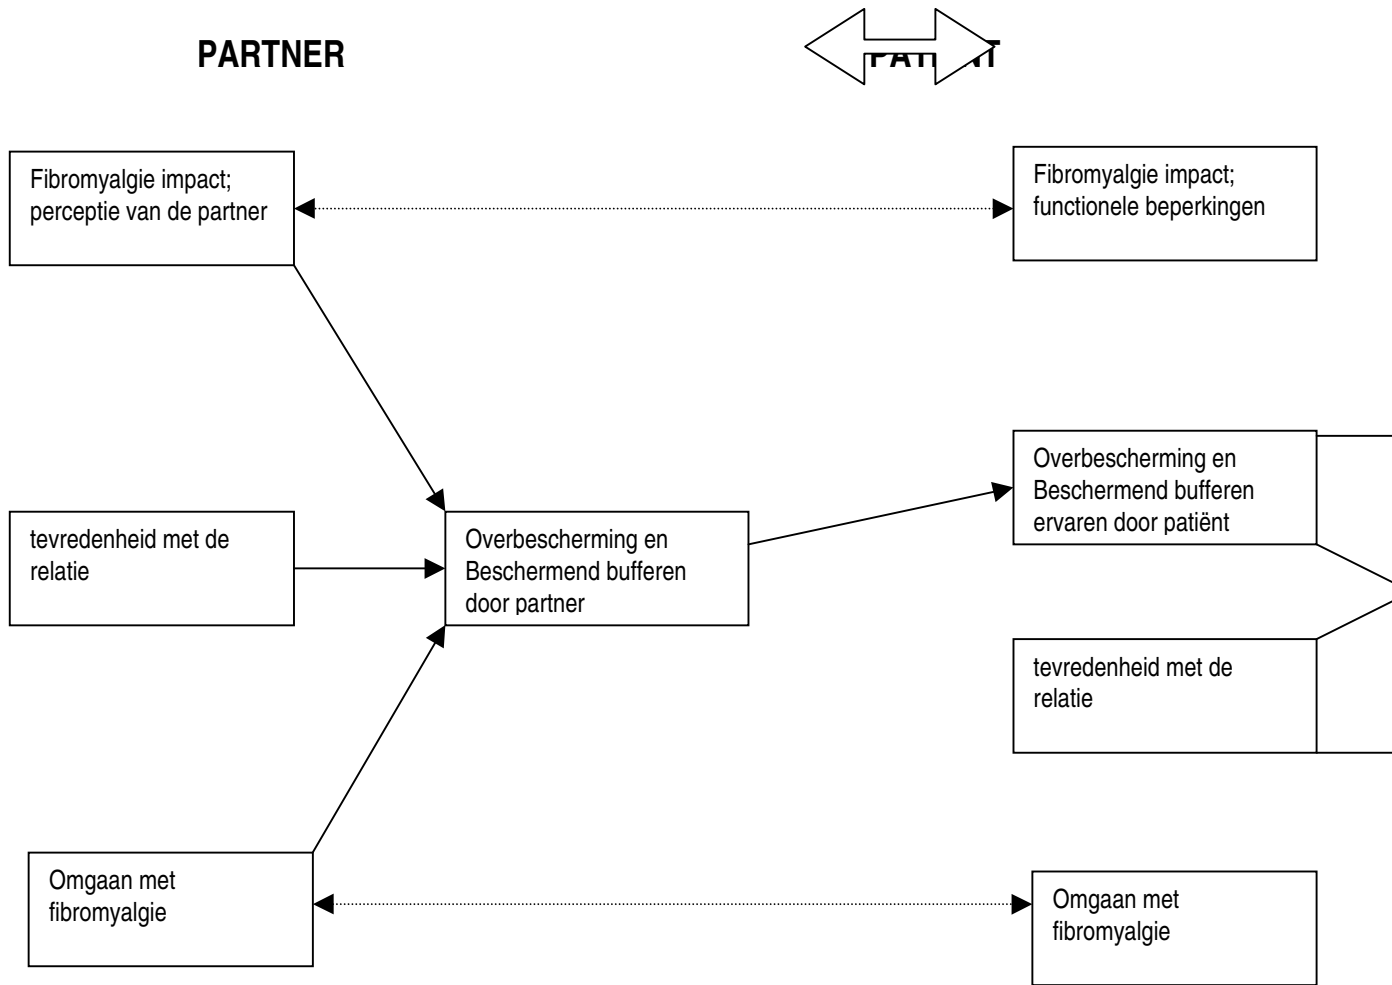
PARTNER

PAT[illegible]T

Fibromyalgie impact; perceptie van de partner

Fibromyalgie impact; functionele beperkingen

Overbescherming en Beschermend bufferen ervaren door patiënt

tevredenheid met de relatie

Overbescherming en Beschermend bufferen door partner

tevredenheid met de relatie

Omgaan met fibromyalgie

Omgaan met fibromyalgie